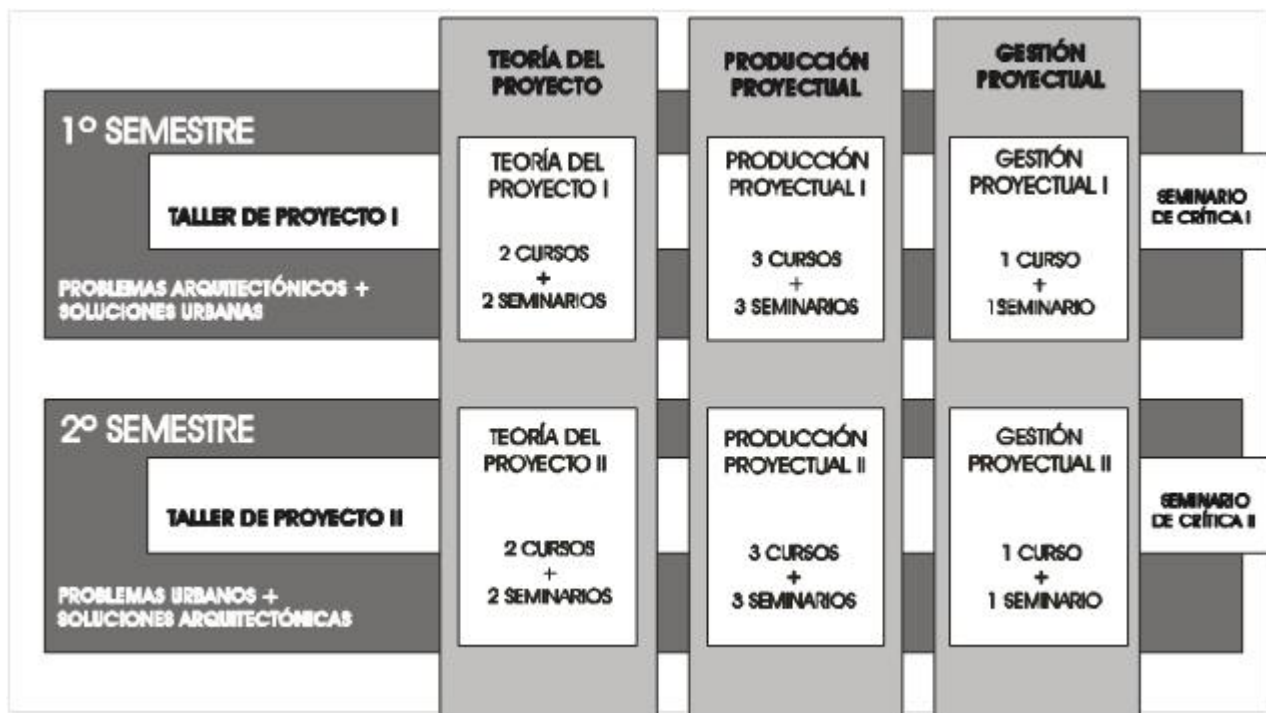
TEORÍA DEL PROYECTO

PRODUCCIÓN PROYECTUAL

GESTIÓN PROYECTUAL

1° SEMESTRE

TALLER DE PROYECTO I

PROBLEMAS ARQUITECTÓNICOS + SOLUCIONES URBANAS

TEORÍA DEL PROYECTO I

2 CURSOS + 2 SEMINARIOS

PRODUCCIÓN PROYECTUAL I

3 CURSOS + 3 SEMINARIOS

GESTIÓN PROYECTUAL I

1 CURSO + 1SEMINARIO

SEMINARIO DE CRÍTICA I

2° SEMESTRE

TALLER DE PROYECTO II

PROBLEMAS URBANOS + SOLUCIONES ARQUITECTÓNICAS

TEORÍA DEL PROYECTO II

2 CURSOS + 2 SEMINARIOS

PRODUCCIÓN PROYECTUAL II

3 CURSOS + 3 SEMINARIOS

GESTIÓN PROYECTUAL II

1 CURSO + 1 SEMINARIO

SEMINARIO DE CRÍTICA II